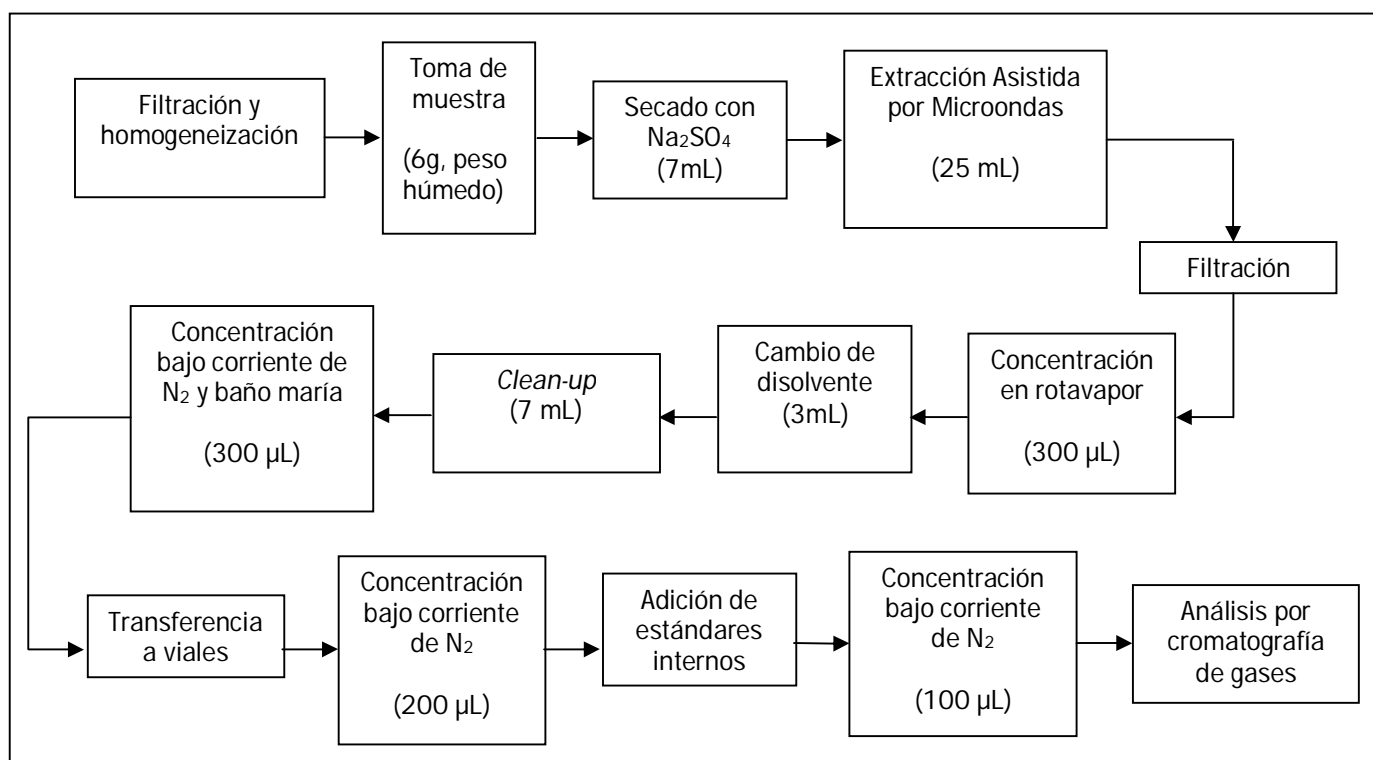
Filtración y homogeneización

Toma de muestra

(6g, peso húmedo)

Secado con $Na_2SO_4$ (7mL)

Extracción Asistida por Microondas

(25 mL)

Filtración

Concentración en rotavapor

(300 µL)

Cambio de disolvente (3mL)

*Clean-up* (7 mL)

Concentración bajo corriente de $N_2$ y baño maría

(300 µL)

Transferencia a viales

Concentración bajo corriente de $N_2$

(200 µL)

Adición de estándares internos

Concentración bajo corriente de $N_2$

(100 µL)

Análisis por cromatografía de gases